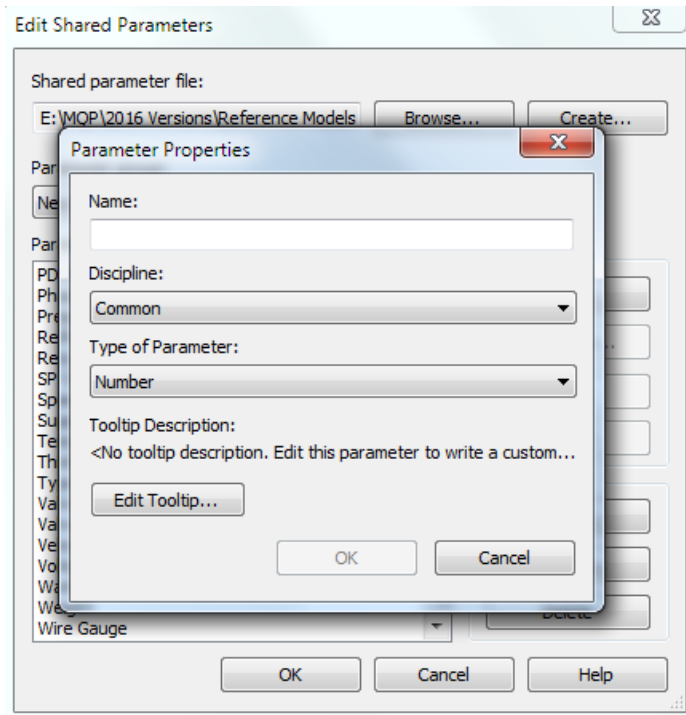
Edit Shared Parameters

Shared parameter file:

E:\MOP\2016 Versions\Reference Models

Browse...

Create...

Par

Ne

Par

PD
Ph
Pre
Re
Re
SP
Sp
Su
Te
Th
Ty
Va
Va
Ve
Vo
Wa
We
Wire Gauge

Parameter Properties

Name:

Discipline:

Common

Type of Parameter:

Number

Tooltip Description:

<No tooltip description. Edit this parameter to write a custom...

Edit Tooltip...

OK

Cancel

OK

Cancel

Help